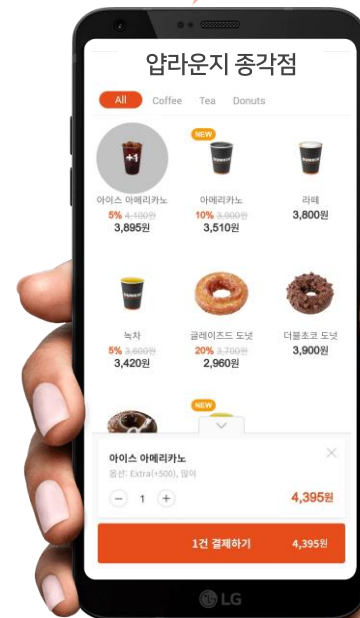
얍라운지 종각점

All Coffee Tea Donuts

+1

아이스 아메리카노
5% 4,100원
3,895원

NEW

아메리카노
10% 3,900원
3,510원

라떼
3,800원

녹차
5% 3,600원
3,420원

글레이즈드 도넛
20% 3,700원
2,960원

더블초코 도넛
3,900원

NEW

아이스 아메리카노
옵션: Extra(+500), 많이

− 1 +

4,395원

1건 결제하기 4,395원

LG